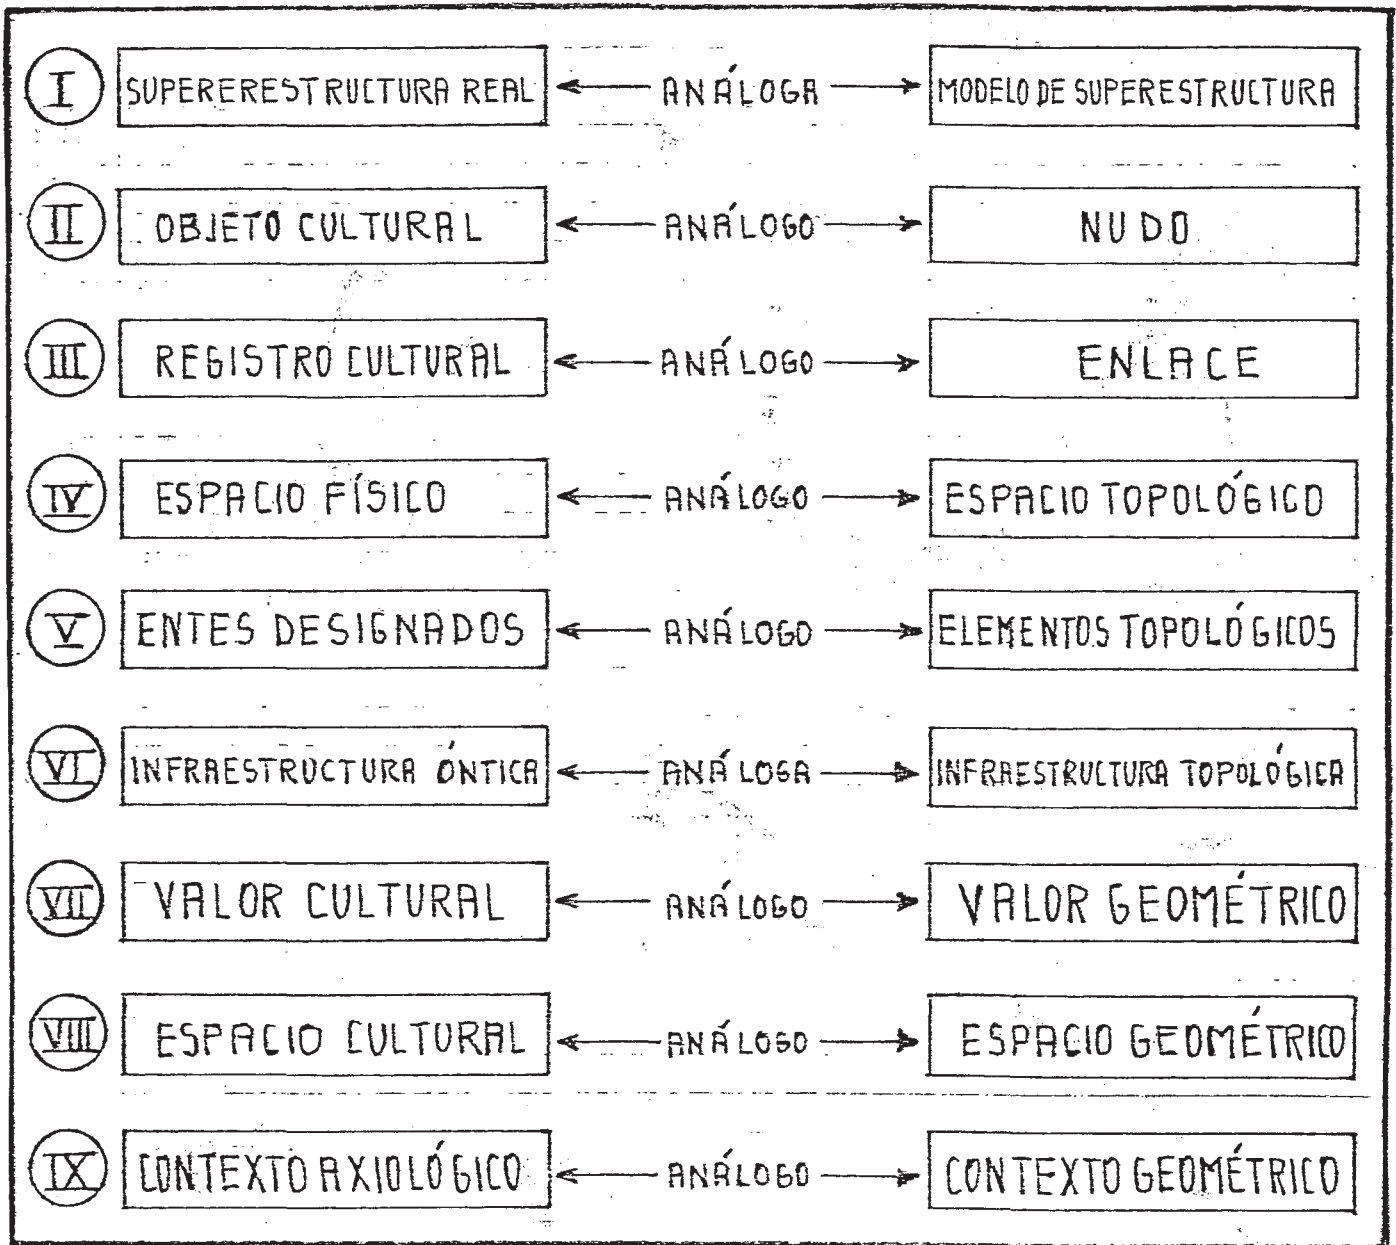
I SUPERERESTRUCTURA REAL ← ANÁLOGA → MODELO DE SUPERESTRUCTURA

II OBJETO CULTURAL ← ANÁLOGO → NUDO

III REGISTRO CULTURAL ← ANÁLOGO → ENLACE

IV ESPACIO FÍSICO ← ANÁLOGO → ESPACIO TOPOLÓGICO

V ENTES DESIGNADOS ← ANÁLOGO → ELEMENTOS TOPOLÓGICOS

VI INFRAESTRUCTURA ÓNTICA ← ANÁLOGA → INFRAESTRUCTURA TOPOLÓGICA

VII VALOR CULTURAL ← ANÁLOGO → VALOR GEOMÉTRICO

VIII ESPACIO CULTURAL ← ANÁLOGO → ESPACIO GEOMÉTRICO

IX CONTEXTO AXIOLÓGICO ← ANÁLOGO → CONTEXTO GEOMÉTRICO